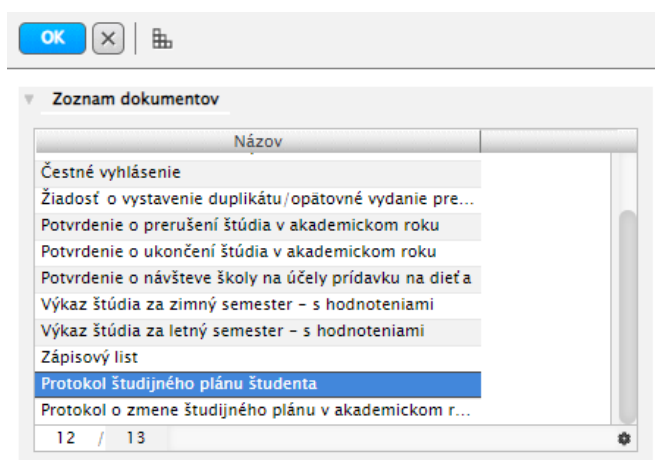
OK

Zoznam dokumentov

| Názov |
|---|
| Čestné vyhlásenie |
| Žiadosť o vystavenie duplikátu/opätovné vydanie pre... |
| Potvrdenie o prerušení štúdia v akademickom roku |
| Potvrdenie o ukončení štúdia v akademickom roku |
| Potvrdenie o návšteve školy na účely prídavku na dieťa |
| Výkaz štúdia za zimný semester - s hodnoteniami |
| Výkaz štúdia za letný semester - s hodnoteniami |
| Zápisový list |
| Protokol študijného plánu študenta |
| Protokol o zmene študijného plánu v akademickom r... |

12 / 13